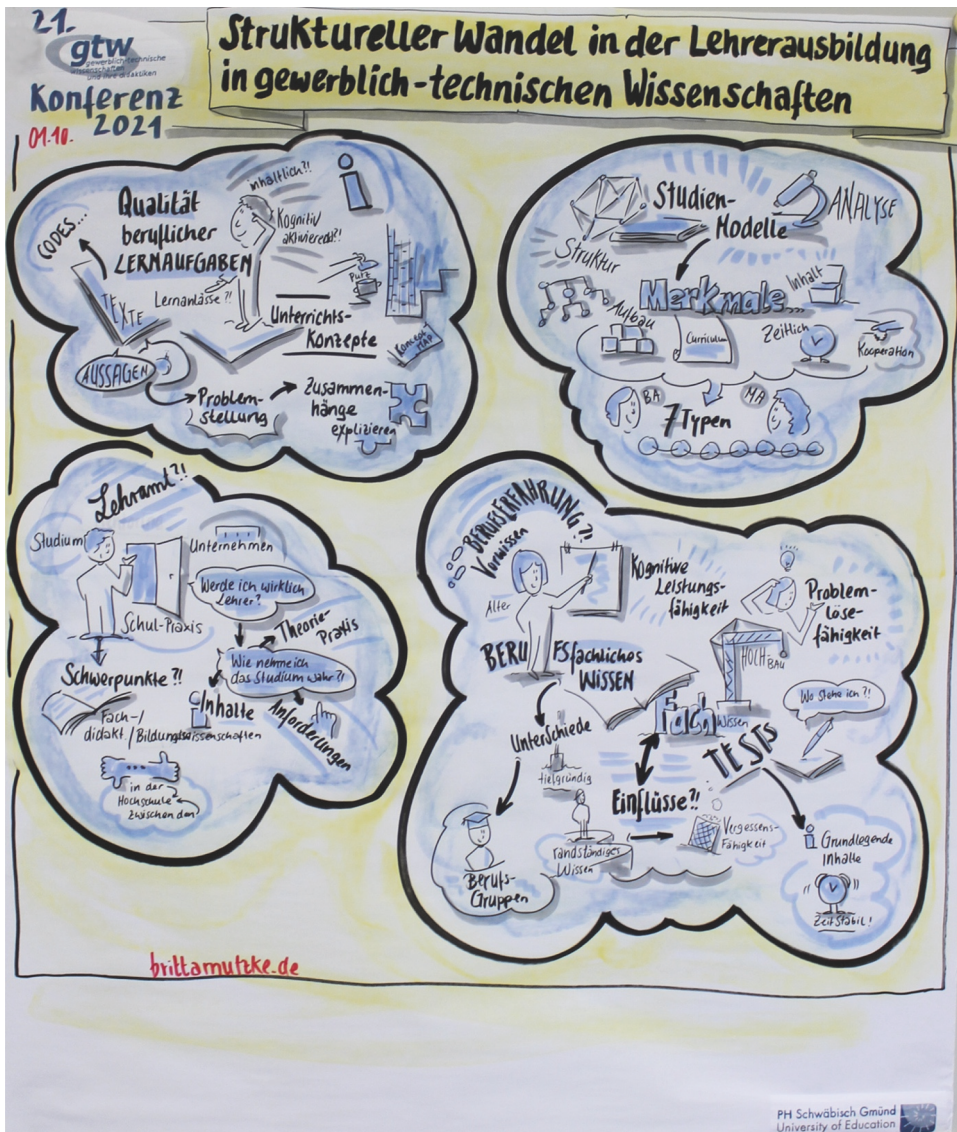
21. gtw gewerblich-technische Wissenschaften und ihre Didaktiken Konferenz 2021
01.10.

Struktureller Wandel in der Lehrerausbildung in gewerblich-technischen Wissenschaften

Qualität beruflicher LERNAUFGABEN
inhaltlich?!
Kognitiv aktivierend?!
CODES...
TEXTE
Lernanlässe?!
Puzzt
Unterrichts-Konzepte
Concept Map
AUSSAGEN
Problem-stellung
Zusammen-hänge explizieren

Studien-Modelle
ANALYSE
Struktur
Merkmale
Inhalt
Aufbau
Curriculum
Zeitlich
Kooperation
BA
MA
7 Typen

Lehramt?!
Studium
Unternehmen
Werde ich wirklich Lehrer?
Schul-Praxis
Theorie-Praxis
Wie nehme ich das Studium wahr?!
Schwerpunkte?!
Inhalte
Anforderungen
Fach-/didakt/Bildungswissenschaften
in der Hochschule zwischen den

BERUFSERFAHRUNG?!
Vorwissen
Alter
Kognitive Leistungs-fähigkeit
Problem-löse-fähigkeit
BERUFSfachliches WISSEN
HOCHBAU
Wo stehe ich?!
Fach Wissen
Unterschiede
tiefgründig
TESTS
Einflüsse?!
Berufs-Gruppen
randständiges Wissen
Vergessens-fähigkeit
Grundlegende Inhalte
Zeitstabil!

brittamutzke.de

PH Schwäbisch Gmünd
University of Education